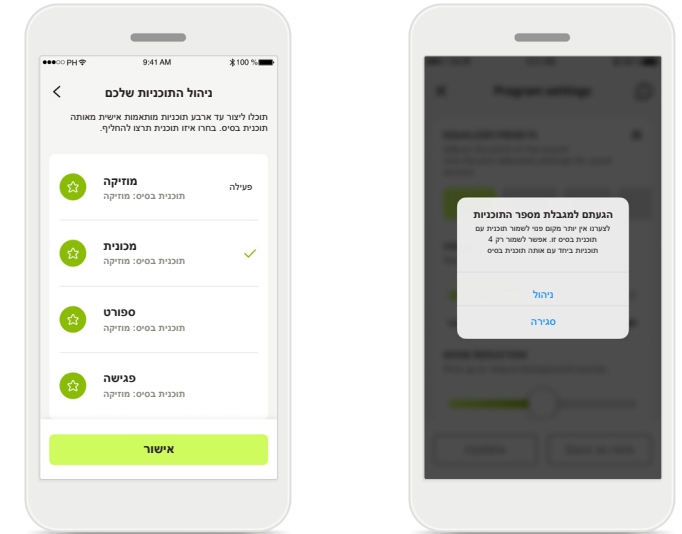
●●●○○ PH 9:41 AM 100 %

ניהול התוכניות שלכם

תוכלו ליצור עד ארבע תוכניות מותאמות אישית מאותה תוכנית בסיס. בחרו איזו תוכנית תרצו להחליף.

מוזיקה
תוכנית בסיס: מוזיקה
פעילה

מכונית
תוכנית בסיס: מוזיקה

ספורט
תוכנית בסיס: מוזיקה

פגישה
תוכנית בסיס: מוזיקה

אישור

Program settings

הגעתם למגבלת מספר התוכניות
לצערנו אין יותר מקום פנוי לשמור תוכנית עם תוכנית בסיס זו. אפשר לשמור רק 4 תוכניות ביחד עם אותה תוכנית בסיס

ניהול

סגירה